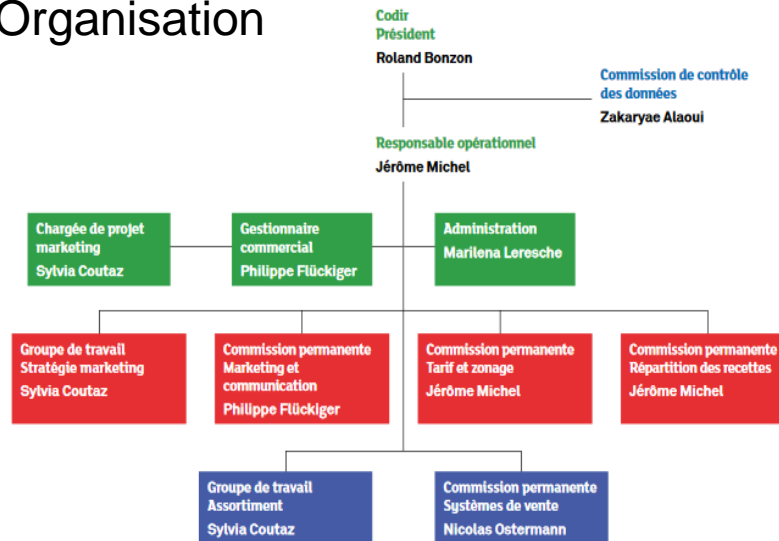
Organisation

Codir
Président
Roland Bonzon

Commission de contrôle des données
Zakaryae Alaoui

Responsable opérationnel
Jérôme Michel

Chargée de projet marketing
Sylvia Coutaz

Gestionnaire commercial
Philippe Flückiger

Administration
Marilena Leresche

Groupe de travail
Stratégie marketing
Sylvia Coutaz

Commission permanente
Marketing et communication
Philippe Flückiger

Commission permanente
Tarif et zonage
Jérôme Michel

Commission permanente
Répartition des recettes
Jérôme Michel

Groupe de travail
Assortiment
Sylvia Coutaz

Commission permanente
Systèmes de vente
Nicolas Ostermann